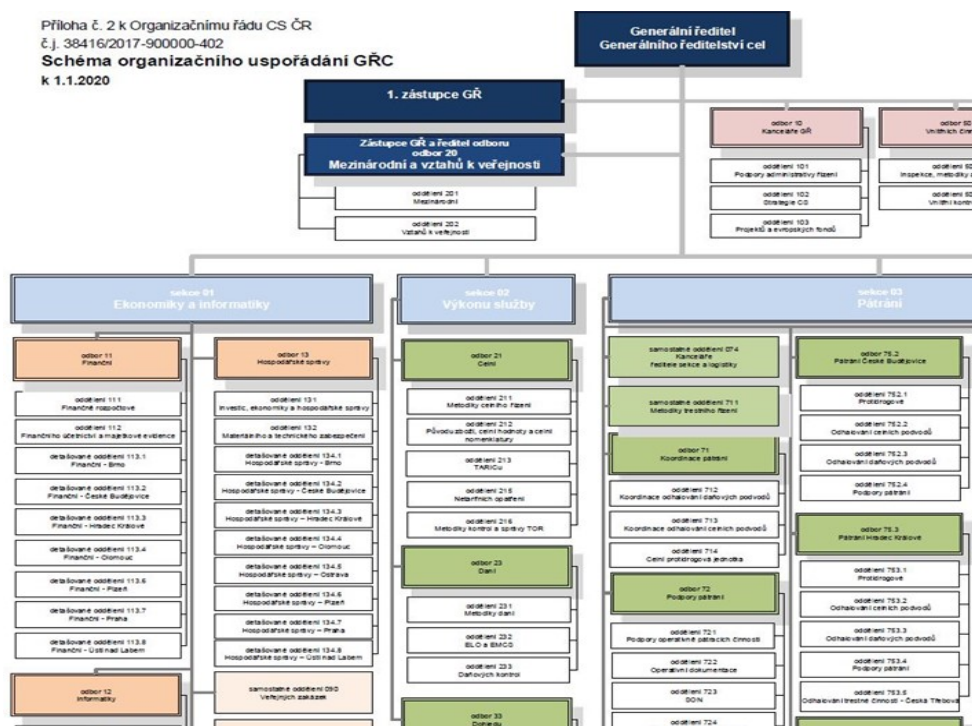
Příloha č. 2 k Organizačnímu řádu CS ČR
č.j. 38416/2017-900000-402
Schéma organizačního uspořádání GŘC
k 1.1.2020

Generální ředitel
Generálního ředitelství cel

1. zástupce GŘ

Zástupce GŘ a ředitel odboru
odbor 20
Mezinárodní a vztahů k veřejnosti

oddělení 201
Mezinárodní

oddělení 202
Vztahů k veřejnosti

odbor 10
Kanceláře GŘ

oddělení 101
Podpory administrativy řízení

oddělení 102
Strategie CS

oddělení 103
Projektů a evropských fondů

odbor 50
Vnitřních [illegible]

oddělení 50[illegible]
Inspekce, metodiky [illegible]

oddělení 50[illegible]
Vnitřní kontr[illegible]

sekce 01
Ekonomiky a informatiky

odbor 11
Finanční

oddělení 111
Finančně rozpočtové

oddělení 112
Finančního účetnictví a majetkové evidence

detašované oddělení 113.1
Finanční - Brno

detašované oddělení 113.2
Finanční - České Budějovice

detašované oddělení 113.3
Finanční - Hradec Králové

detašované oddělení 113.4
Finanční - Olomouc

detašované oddělení 113.6
Finanční - Plzeň

detašované oddělení 113.7
Finanční - Praha

detašované oddělení 113.8
Finanční - Ústí nad Labem

odbor 12
Informatiky

odbor 13
Hospodářské správy

oddělení 131
Investic, ekonomiky a hospodářské správy

oddělení 132
Materiálního a technického zabezpečení

detašované oddělení 134.1
Hospodářské správy - Brno

detašované oddělení 134.2
Hospodářské správy - České Budějovice

detašované oddělení 134.3
Hospodářské správy - Hradec Králové

detašované oddělení 134.4
Hospodářské správy - Olomouc

detašované oddělení 134.5
Hospodářské správy - Ostrava

detašované oddělení 134.6
Hospodářské správy - Plzeň

detašované oddělení 134.7
Hospodářské správy - Praha

detašované oddělení 134.8
Hospodářské správy - Ústí nad Labem

samostatné oddělení 090
Veřejných zakázek

sekce 02
Výkonu služby

odbor 21
Celní

oddělení 211
Metodiky celního řízení

oddělení 212
Původu zboží, celní hodnoty a celní nomenklatury

oddělení 213
TARICu

oddělení 215
Netarifních opatření

oddělení 216
Metodiky kontrol a správy TOR

odbor 23
Daní

oddělení 231
Metodiky daní

oddělení 232
ELO a EMCS

oddělení 233
Daňových kontrol

odbor 33
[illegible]

sekce 03
Pátrání

samostatné oddělení 074
Kanceláře
ředitele sekce a logistiky

samostatné oddělení 711
Metodiky trestního řízení

odbor 71
Koordinace pátrání

oddělení 712
Koordinace odhalování daňových podvodů

oddělení 713
Koordinace odhalování celních podvodů

oddělení 714
Celní protidrogová jednotka

odbor 72
Podpory pátrání

oddělení 721
Podpory operativně pátracích činností

oddělení 722
Operativní dokumentace

oddělení 723
SON

oddělení 724

odbor 75.2
Pátrání České Budějovice

oddělení 752.1
Protidrogové

oddělení 752.2
Odhalování celních podvodů

oddělení 752.3
Odhalování daňových podvodů

oddělení 752.4
Podpory pátrání

odbor 75.3
Pátrání Hradec Králové

oddělení 753.1
Protidrogové

oddělení 753.2
Odhalování celních podvodů

oddělení 753.3
Odhalování daňových podvodů

oddělení 753.4
Podpory pátrání

oddělení 753.5
Odhalování trestné činnosti - Česká Třebová